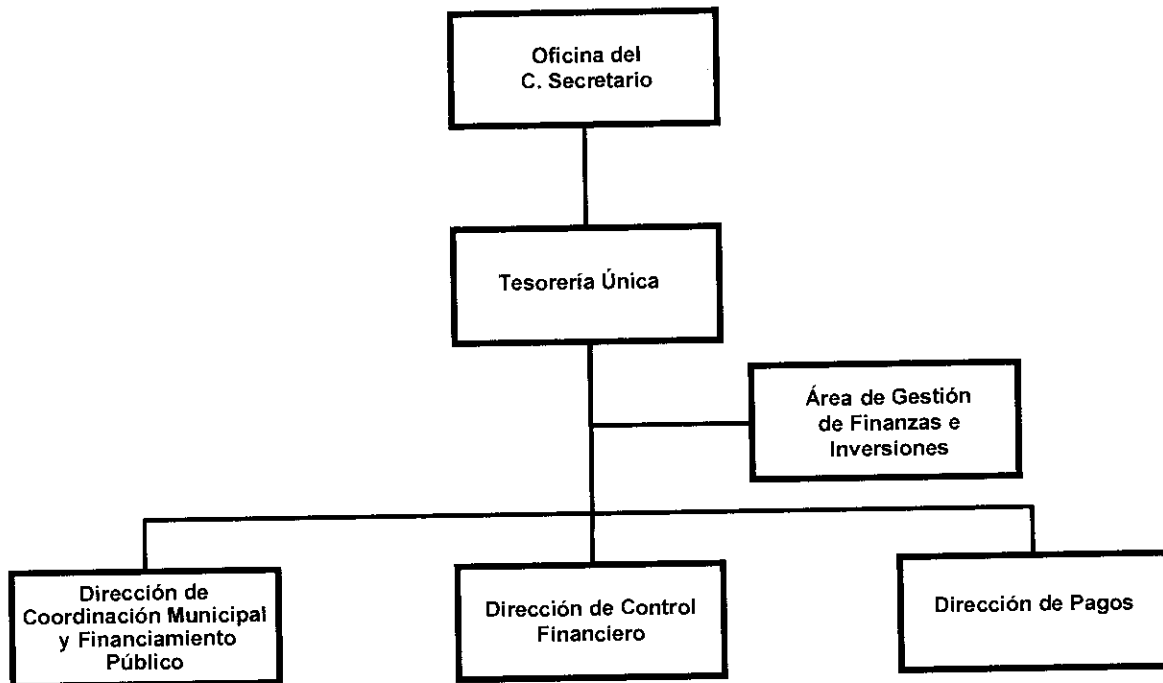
Oficina del C. Secretario

Tesorería Única

Área de Gestión de Finanzas e Inversiones

Dirección de Coordinación Municipal y Financiamiento Público

Dirección de Control Financiero

Dirección de Pagos